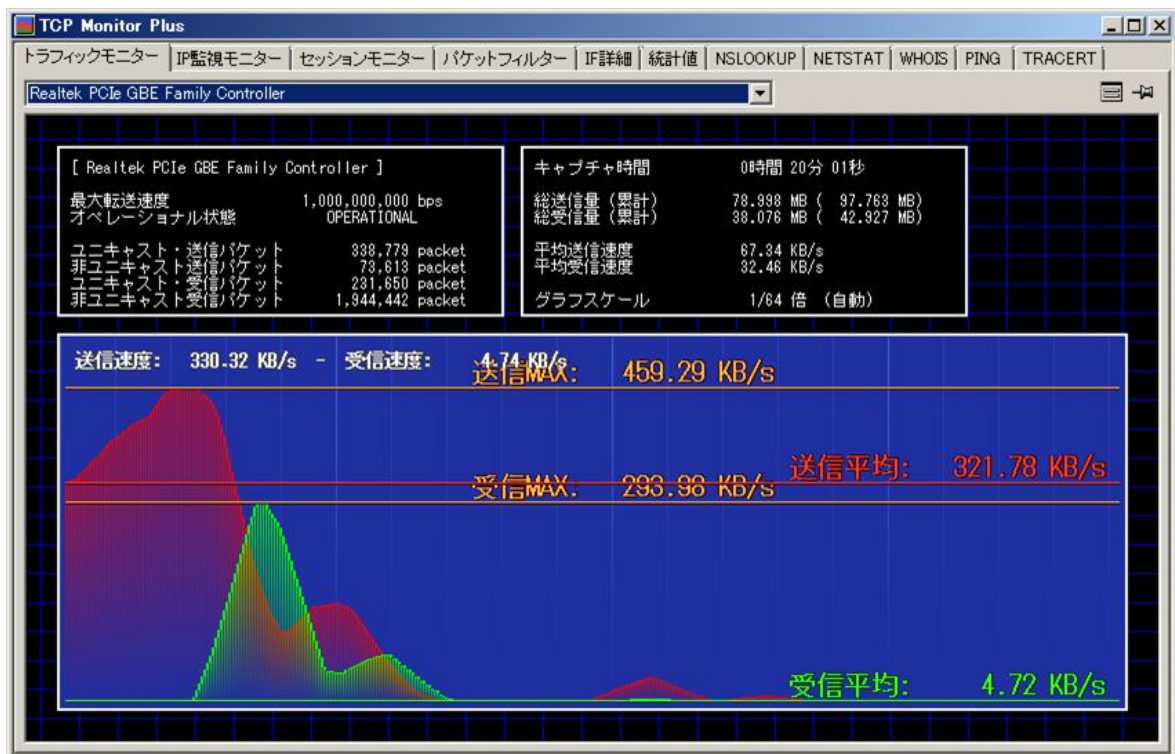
TCP Monitor Plus

トラフィックモニター | IP監視モニター | セッションモニター | パケットフィルター | IF詳細 | 統計値 | NSLOOKUP | NETSTAT | WHOIS | PING | TRACERT

Realtek PCIe GBE Family Controller

[ Realtek PCIe GBE Family Controller ]

最大転送速度 1,000,000,000 bps
オペレーショナル状態 OPERATIONAL

ユニキャスト・送信パケット 338,779 packet
非ユニキャスト送信パケット 73,613 packet
ユニキャスト・受信パケット 231,650 packet
非ユニキャスト受信パケット 1,944,442 packet

キャプチャ時間 0時間 20分 01秒

総送信量（累計） 78.998 MB ( 97.763 MB)
総受信量（累計） 38.076 MB ( 42.927 MB)

平均送信速度 67.34 KB/s
平均受信速度 32.46 KB/s

グラフスケール 1/64 倍 （自動）

送信速度: 330.32 KB/s - 受信速度: 4.74 KB/s

送信MAX: 459.29 KB/s

送信平均: 321.78 KB/s

受信MAX: 293.96 KB/s

受信平均: 4.72 KB/s